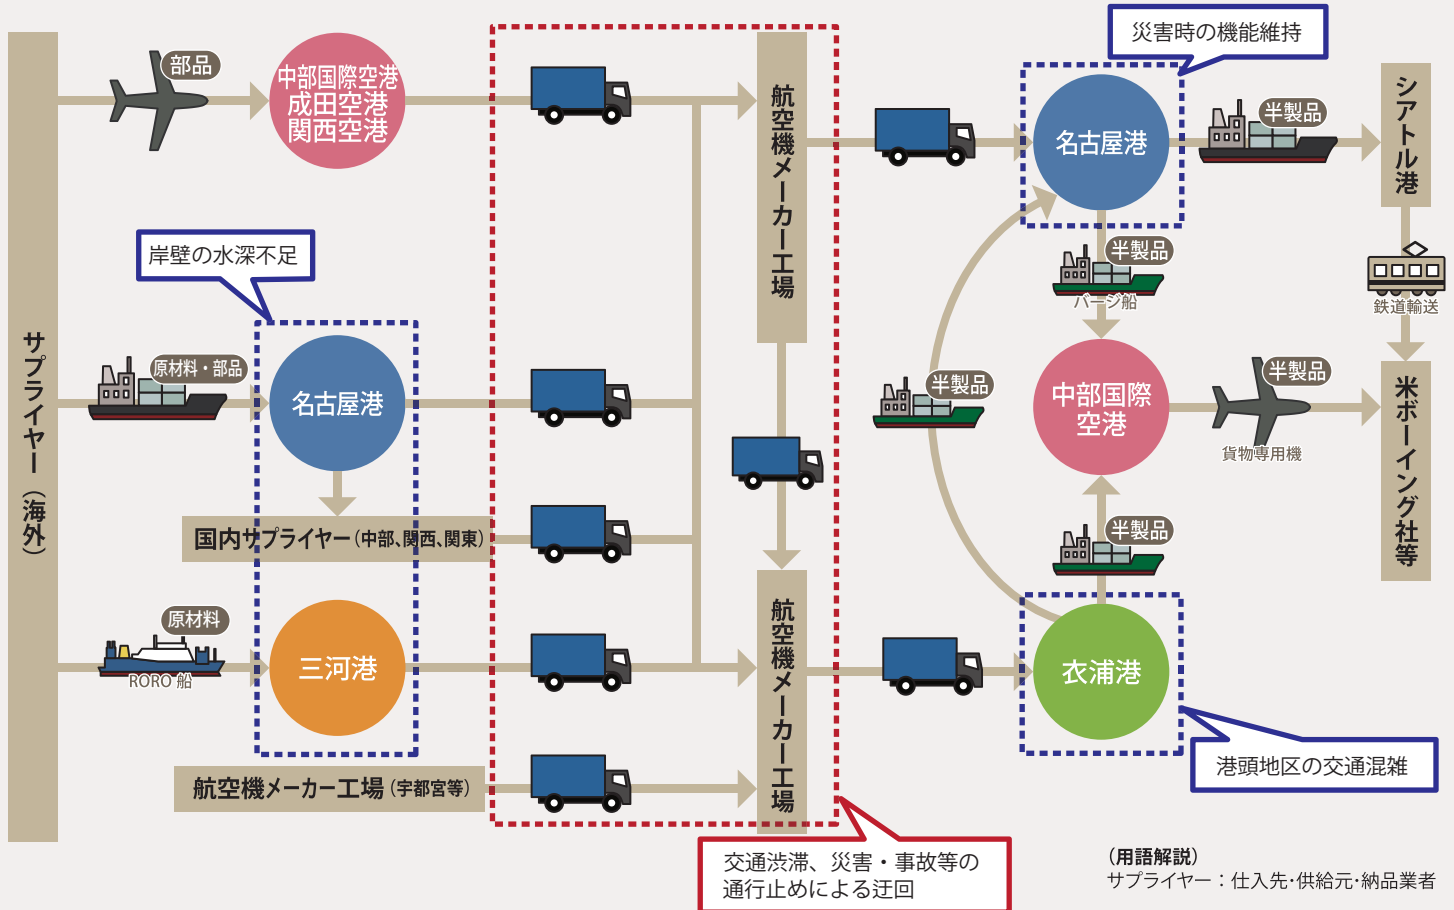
サプライヤー（海外）

部品

中部国際空港
成田空港
関西空港

岸壁の水深不足

原材料・部品

名古屋港

国内サプライヤー（中部、関西、関東）

原材料

RORO 船

三河港

航空機メーカー工場（宇都宮等）

航空機メーカー工場

航空機メーカー工場

交通渋滞、災害・事故等の通行止めによる迂回

災害時の機能維持

名古屋港

半製品

シアトル港

鉄道輸送

半製品

バージ船

半製品

中部国際空港

半製品

貨物専用機

米ボーイング社等

半製品

衣浦港

港頭地区の交通混雑

（用語解説）
サプライヤー：仕入先･供給元･納品業者